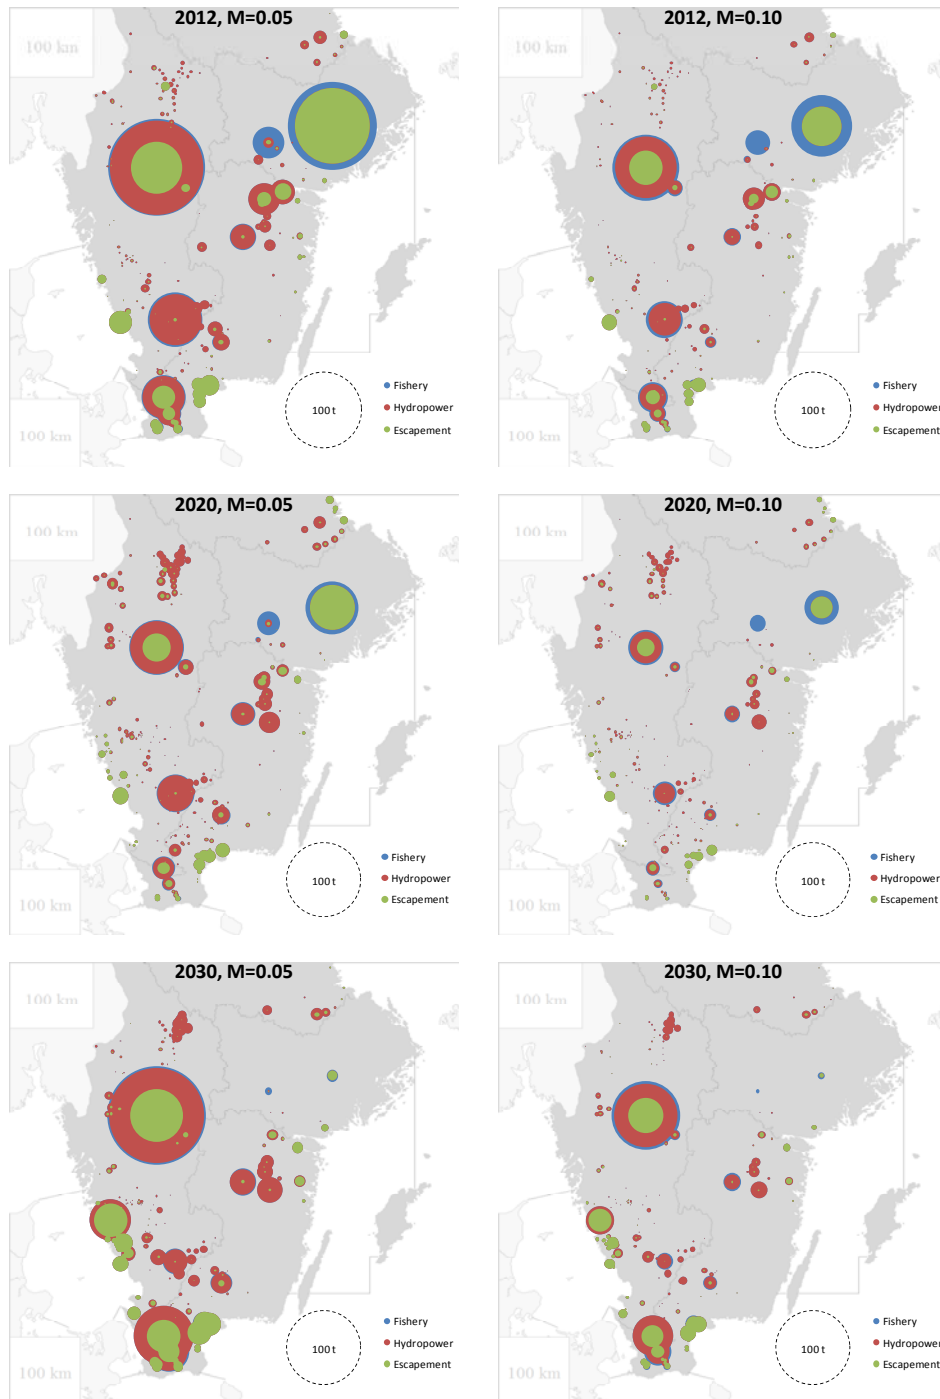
2012, M=0.05

100 km

100 km

100 t

Fishery
Hydropower
Escapement

2012, M=0.10

100 km

100 km

100 t

Fishery
Hydropower
Escapement

2020, M=0.05

100 km

100 km

100 t

Fishery
Hydropower
Escapement

2020, M=0.10

100 km

100 km

100 t

Fishery
Hydropower
Escapement

2030, M=0.05

100 km

100 km

100 t

Fishery
Hydropower
Escapement

2030, M=0.10

100 km

100 km

100 t

Fishery
Hydropower
Escapement